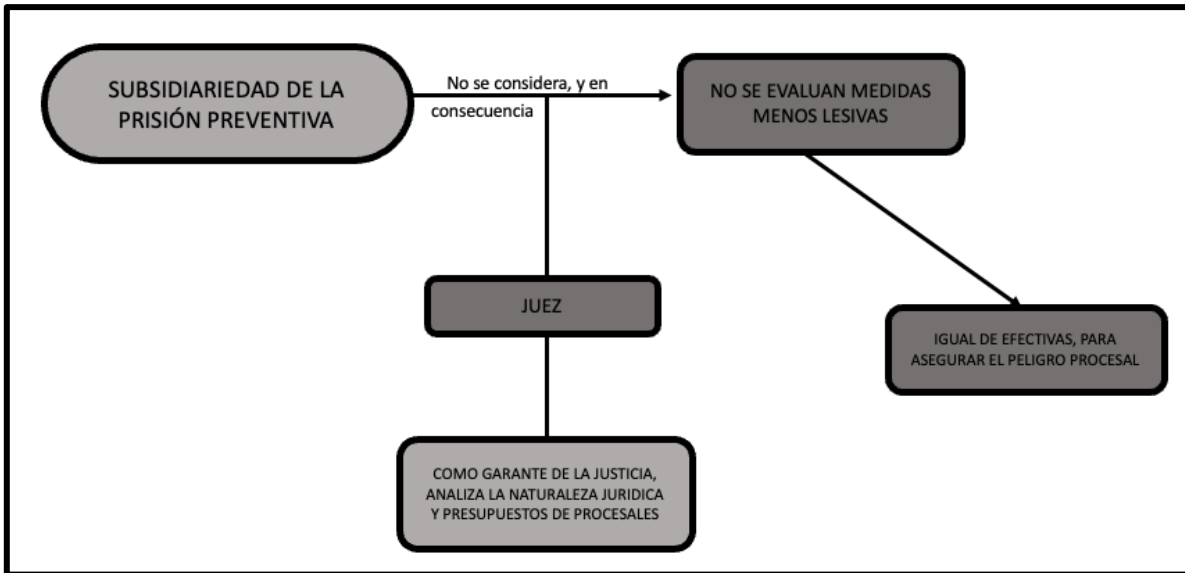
SUBSIDIARIEDAD DE LA PRISIÓN PREVENTIVA

No se considera, y en consecuencia

NO SE EVALUAN MEDIDAS MENOS LESIVAS

JUEZ

IGUAL DE EFECTIVAS, PARA ASEGURAR EL PELIGRO PROCESAL

COMO GARANTE DE LA JUSTICIA, ANALIZA LA NATURALEZA JURIDICA Y PRESUPUESTOS DE PROCESALES